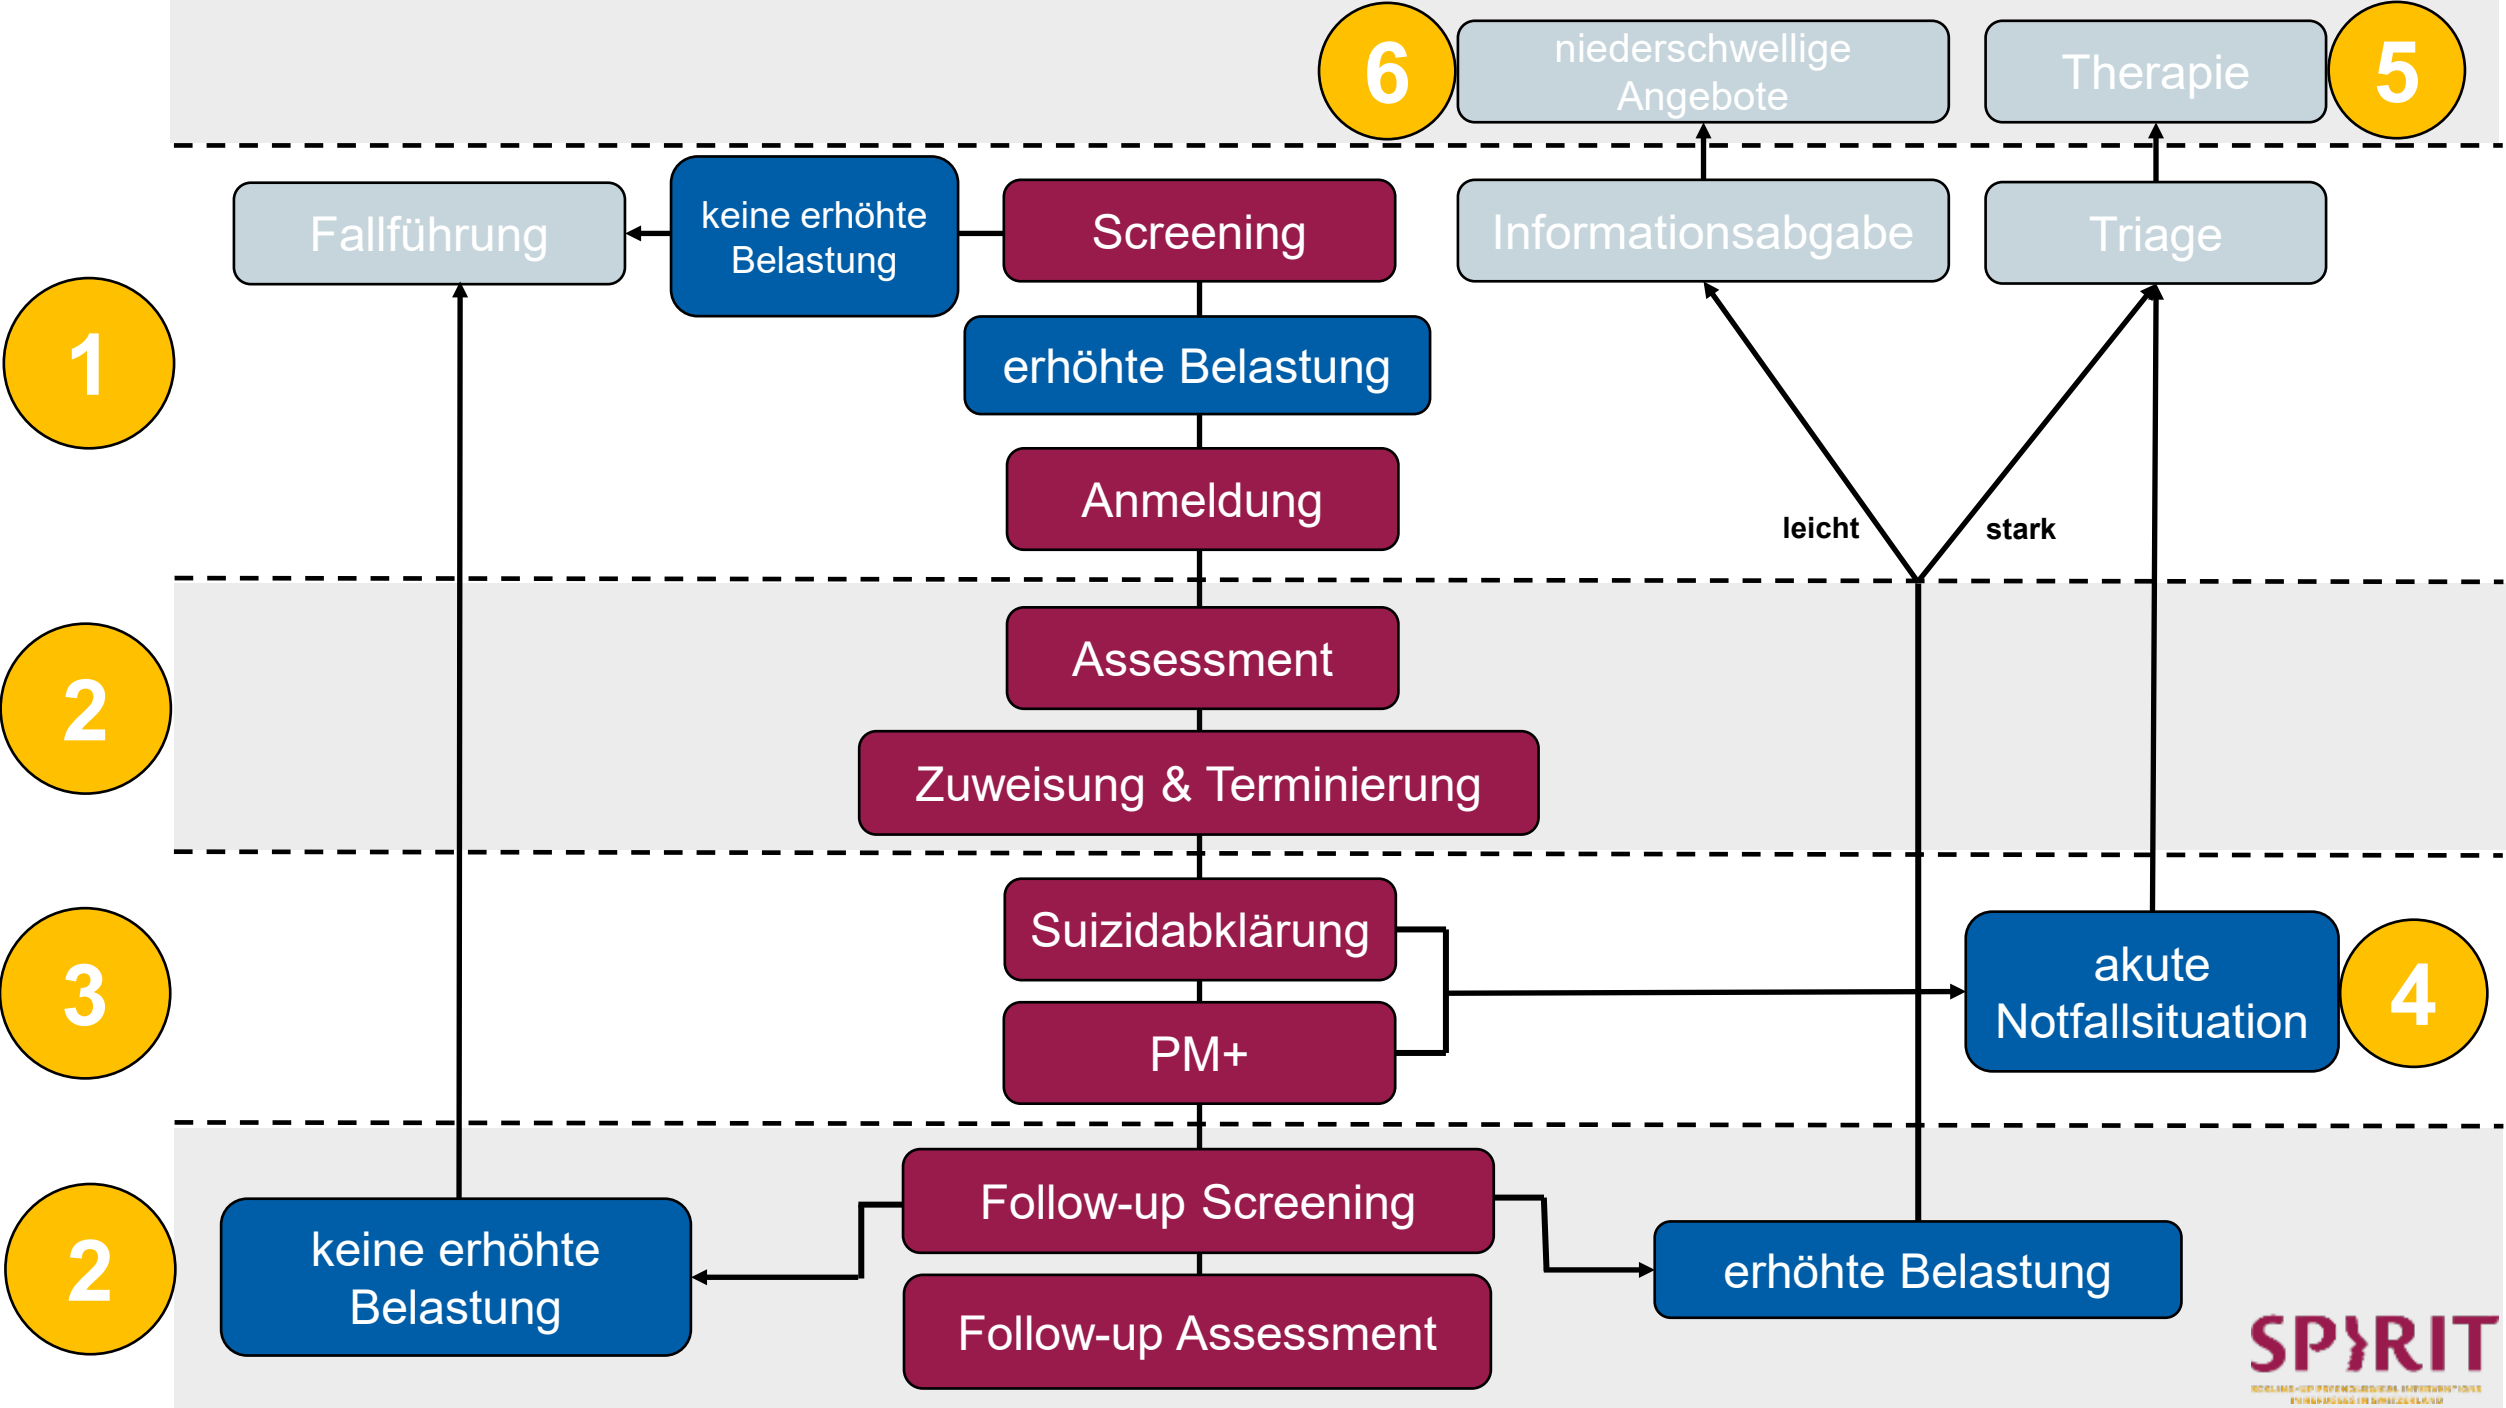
6
niederschwellige Angebote
Therapie
5

Fallführung
keine erhöhte Belastung
Screening
Informationsabgabe
Triage

1
erhöhte Belastung
Anmeldung
leicht
stark

2
Assessment
Zuweisung & Terminierung

3
Suizidabklärung
PM+
akute Notfallsituation
4

2
keine erhöhte Belastung
Follow-up Screening
Follow-up Assessment
erhöhte Belastung

SPIRIT
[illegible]